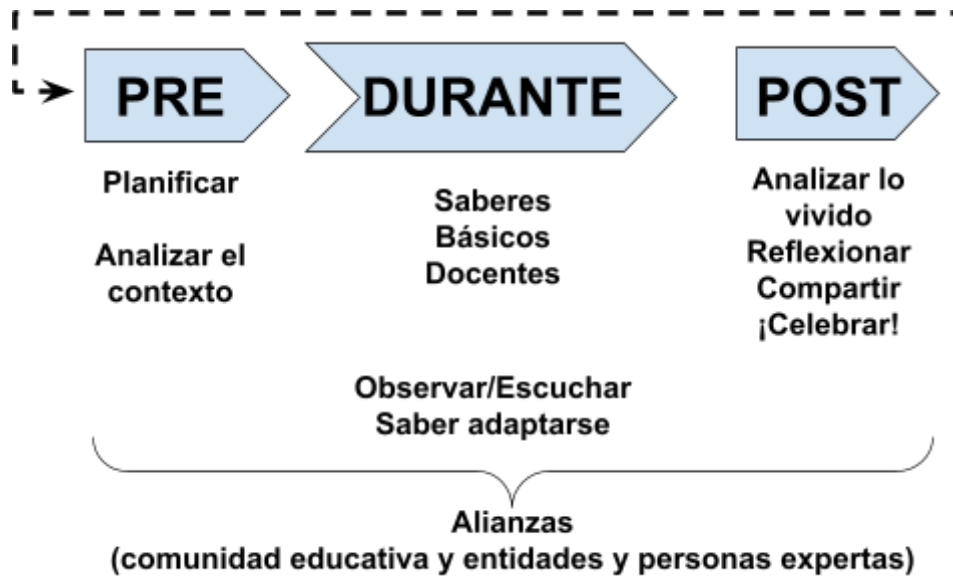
PRE

DURANTE

POST

Planificar

Analizar el contexto

Saberes Básicos Docentes

Analizar lo vivido Reflexionar Compartir ¡Celebrar!

Observar/Escuchar Saber adaptarse

Alianzas (comunidad educativa y entidades y personas expertas)